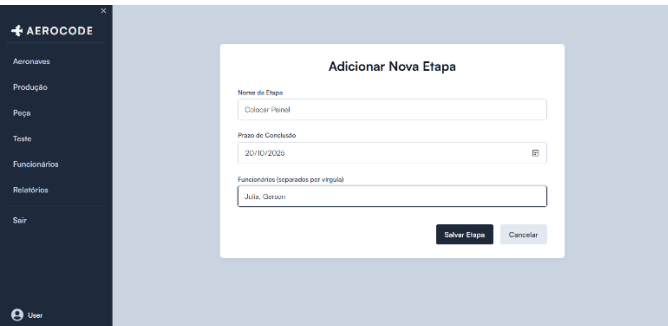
×
AEROCODE

Aeronaves
Produção
Peça
Teste
Funcionários
Relatórios
Sair

User

Adicionar Nova Etapa

Nome da Etapa
Colocar Painel

Prazo de Conclusão
20/10/2026

Funcionários (separados por vírgula)
Julia, Gerson

Salvar Etapa
Cancelar